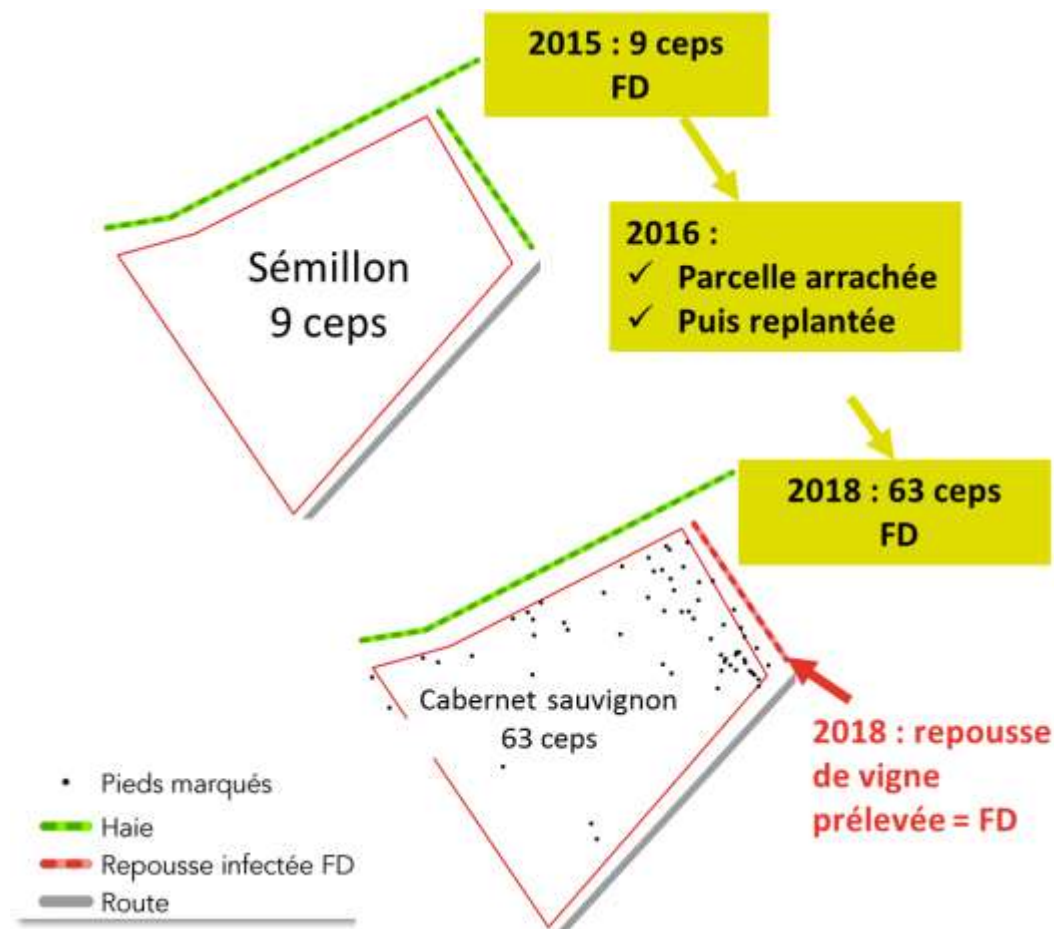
2015 : 9 ceps FD

Sémillon
9 ceps

2016 :
✓ Parcelle arrachée
✓ Puis replantée

2018 : 63 ceps FD

Cabernet sauvignon
63 ceps

2018 : repousse de vigne prélevée = FD

• Pieds marqués
Haie
Repousse infectée FD
Route